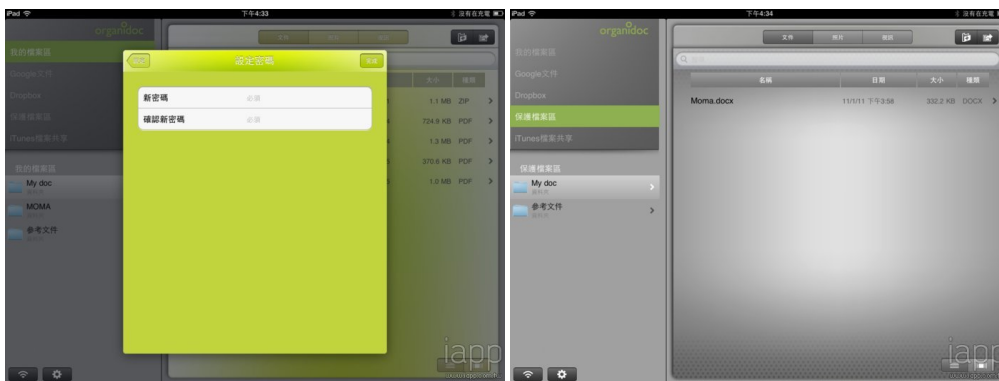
iPad 下午4:33 沒有在充電

organidoc

我的檔案區

Google文件

Dropbox

保護檔案區

iTunes檔案共享

我的檔案區

My doc

MOMA

參考文件

設定密碼

保護

新密碼 必填

確認新密碼 必填

大小 檔案

1.1 MB ZIP

724.9 KB PDF

1.3 MB PDF

370.6 KB PDF

1.0 MB PDF

iapp

iPad 下午4:34 沒有在充電

organidoc

我的檔案區

Google文件

Dropbox

保護檔案區

iTunes檔案共享

保護檔案區

My doc

參考文件

文件 照片 影音

名稱 日期 大小 檔案

Moma.docx 11/1/11 下午3:56 332.2 KB DOCX

iapp